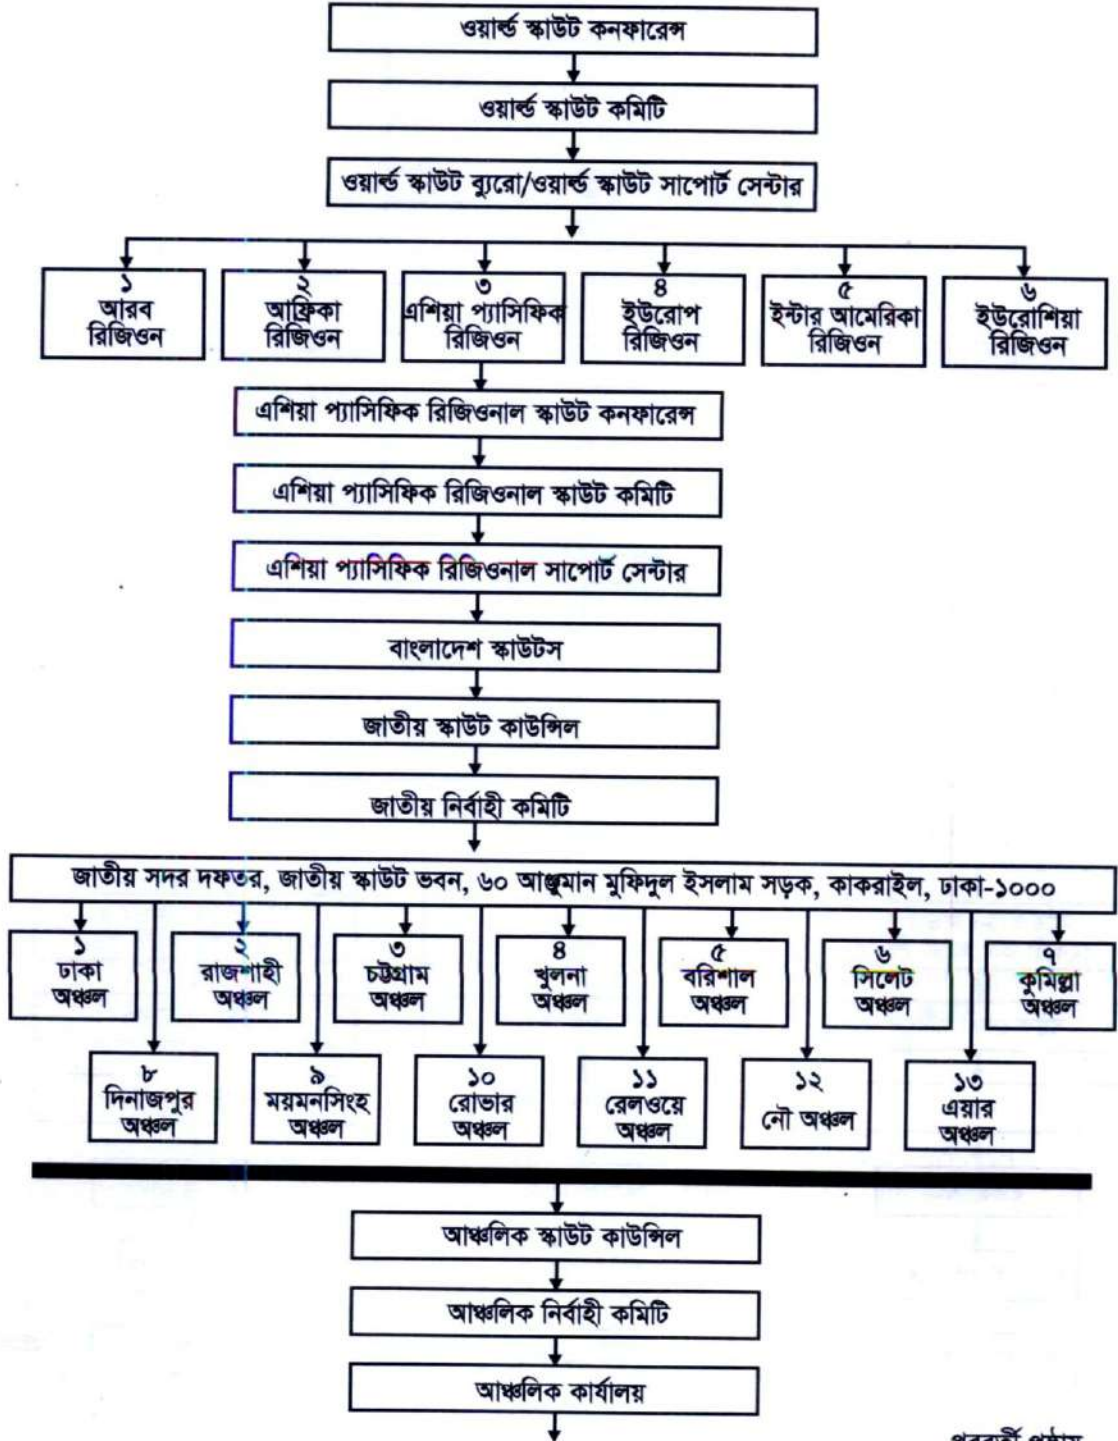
ওয়ার্ল্ড স্কাউট কনফারেন্স

ওয়ার্ল্ড স্কাউট কমিটি

ওয়ার্ল্ড স্কাউট ব্যুরো/ওয়ার্ল্ড স্কাউট সাপোর্ট সেন্টার

১
আরব রিজিওন

২
আফ্রিকা রিজিওন

৩
এশিয়া প্যাসিফিক রিজিওন

৪
ইউরোপ রিজিওন

৫
ইন্টার আমেরিকা রিজিওন

৬
ইউরোশিয়া রিজিওন

এশিয়া প্যাসিফিক রিজিওনাল স্কাউট কনফারেন্স

এশিয়া প্যাসিফিক রিজিওনাল স্কাউট কমিটি

এশিয়া প্যাসিফিক রিজিওনাল সাপোর্ট সেন্টার

বাংলাদেশ স্কাউটস

জাতীয় স্কাউট কাউন্সিল

জাতীয় নির্বাহী কমিটি

জাতীয় সদর দফতর, জাতীয় স্কাউট ভবন, ৬০ আঞ্জুমান মুফিদুল ইসলাম সড়ক, কাকরাইল, ঢাকা-১০০০

১
ঢাকা অঞ্চল

২
রাজশাহী অঞ্চল

৩
চট্টগ্রাম অঞ্চল

৪
খুলনা অঞ্চল

৫
বরিশাল অঞ্চল

৬
সিলেট অঞ্চল

৭
কুমিল্লা অঞ্চল

৮
দিনাজপুর অঞ্চল

৯
ময়মনসিংহ অঞ্চল

১০
রোভার অঞ্চল

১১
রেলওয়ে অঞ্চল

১২
নৌ অঞ্চল

১৩
এয়ার অঞ্চল

আঞ্চলিক স্কাউট কাউন্সিল

আঞ্চলিক নির্বাহী কমিটি

আঞ্চলিক কার্যালয়

পরবর্তী পৃষ্ঠায়